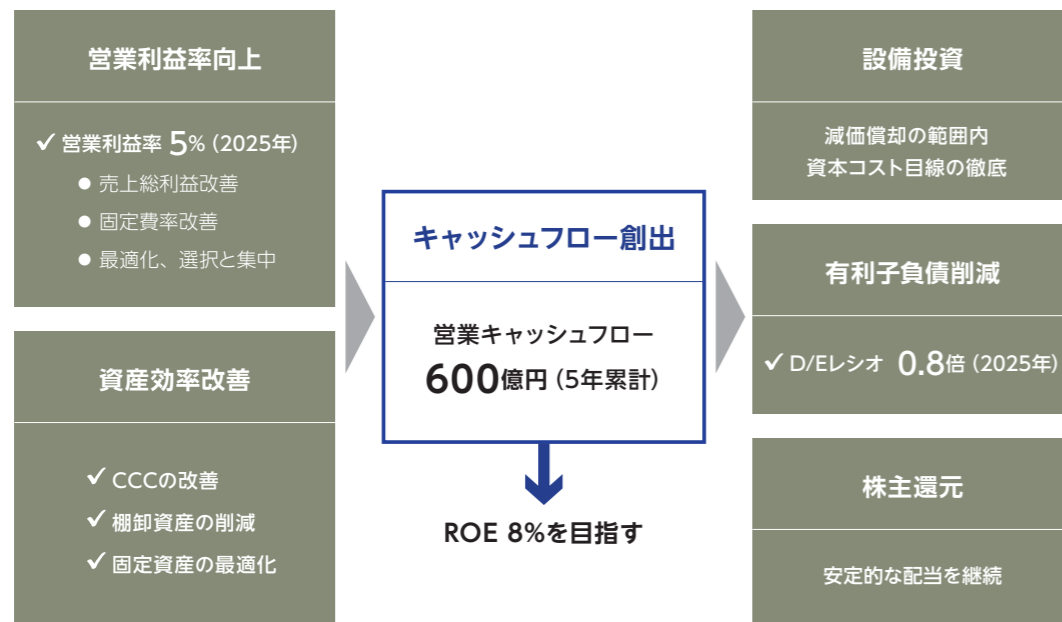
営業利益率向上

✓ 営業利益率 5% (2025年)

● 売上総利益改善

● 固定費率改善

● 最適化、選択と集中

資産効率改善

✓ CCCの改善

✓ 棚卸資産の削減

✓ 固定資産の最適化

キャッシュフロー創出

営業キャッシュフロー 600億円 (5年累計)

ROE 8%を目指す

設備投資

減価償却の範囲内 資本コスト目線の徹底

有利子負債削減

✓ D/Eレシオ 0.8倍 (2025年)

株主還元

安定的な配当を継続